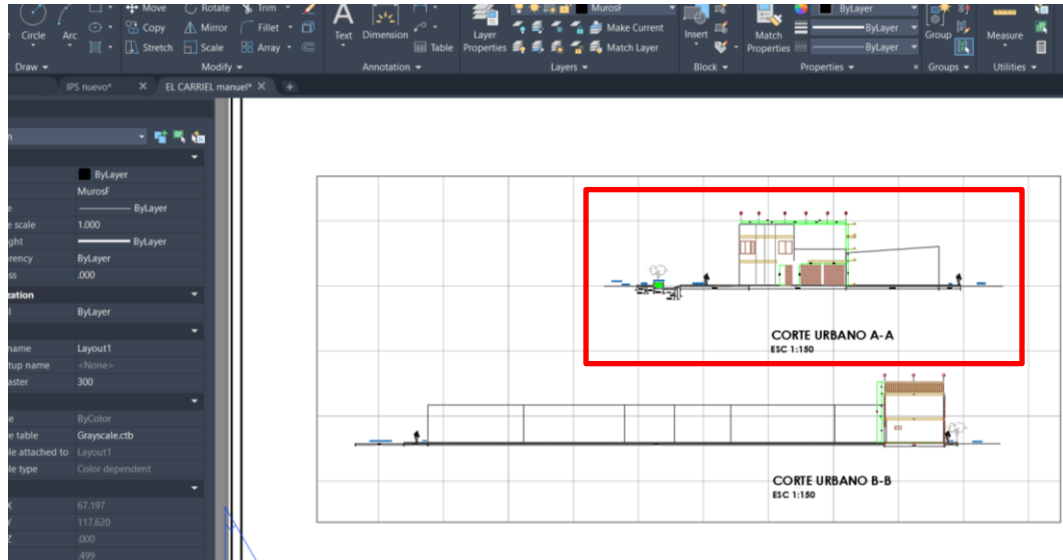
Circle Arc Move Rotate Trim Copy Mirror Fillet Stretch Scale Array Text Dimension Table Layer Properties MurosF Make Current Match Layer Insert Match Properties ByLayer ByLayer ByLayer Group Measure

Draw Modify Annotation Layers Block Properties Groups Utilities

IPS nuevo* EL CARRIEL manuel*

ByLayer
MurosF
e ByLayer
e scale 1.000
ght ByLayer
rency ByLayer
ss .000
tation
l ByLayer
name Layout1
tup name <None>
aster 300
e ByColor
e table Grayscale.ctb
le attached to Layout1
le type Color dependent
X 67.197
Y 117.620
Z .000
.499

CORTE URBANO A-A
ESC 1:150

CORTE URBANO B-B
ESC 1:150